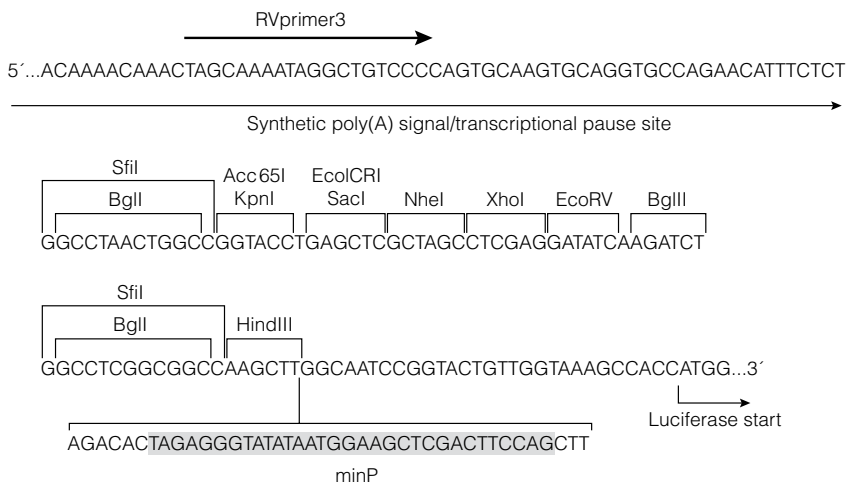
RVprimer3

5´...ACAAAACAAACTAGCAAAATAGGCTGTCCCCAGTGCAAGTGCAGGTGCCAGAACATTTCTCT

Synthetic poly(A) signal/transcriptional pause site

SfiI
BglI
Acc65I
KpnI
EcoICRI
SacI
NheI
XhoI
EcoRV
BglII

GGCCTAACTGGCCGGTACCTGAGCTCGCTAGCCTCGAGGATATCAAGATCT

SfiI
BglI
HindIII

GGCCTCGGCGGCCAAGCTTGGCAATCCGGTACTGTTGGTAAAGCCACCATGG...3´

Luciferase start

AGACACTAGAGGGTATATAATGGAAGCTCGACTTCCAGCTT

minP